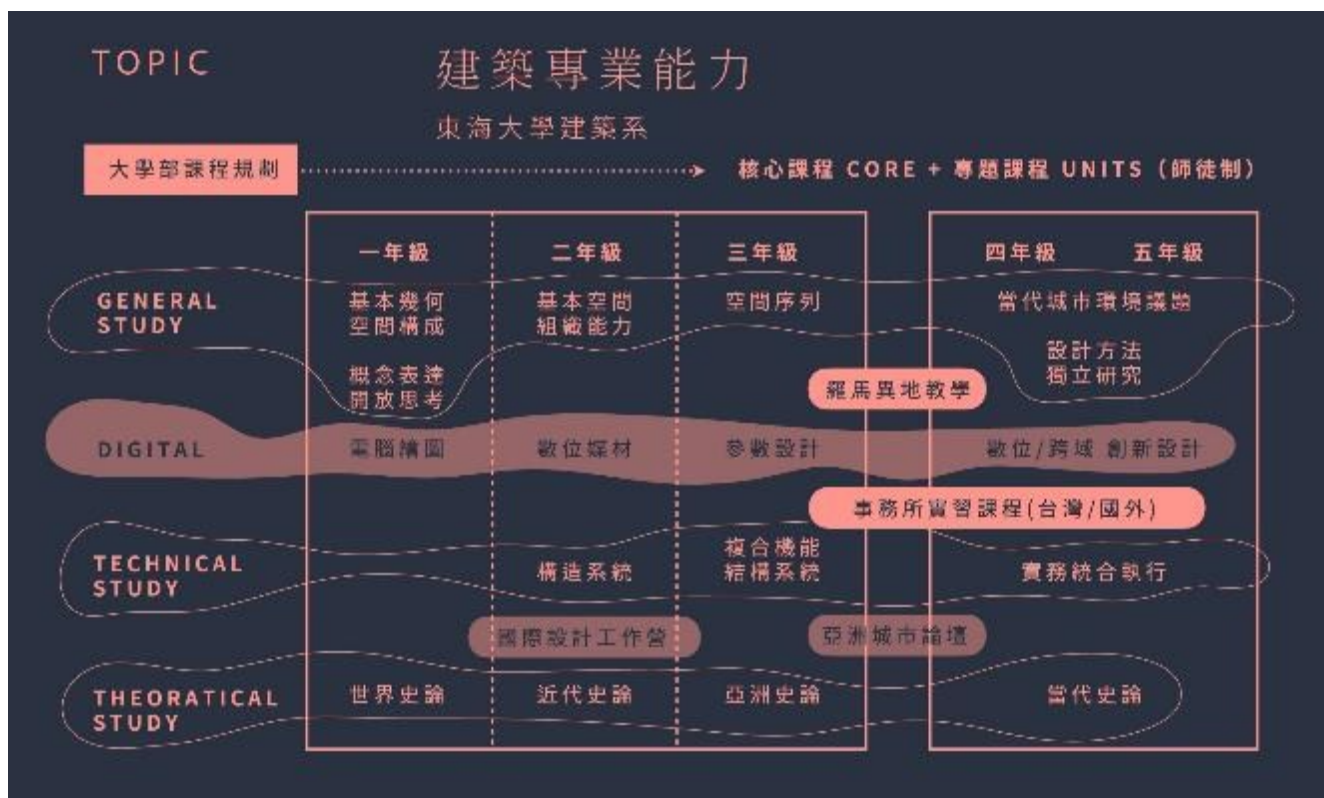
TOPIC

建築專業能力

東海大學建築系

大學部課程規制

核心課程 CORE + 專題課程 UNITS (師徒制)

| | 一年級 | 二年級 | 三年級 | 四年級 五年級 |
|---|---|---|---|---|
| GENERAL STUDY | 基本幾何 空間構成 | 基本空間 組織能力 | 空間序列 | 當代城市環境議題 |
| | 概念表達 開放思考 | | | 設計方法 獨立研究 |
| | | | 羅馬異地教學 | |
| DIGITAL | 電腦繪圖 | 數位媒材 | 參數設計 | 數位/跨域 創新設計 |
| | | | 事務所實習課程(台灣/國外) | |
| TECHNICAL STUDY | | 構造系統 | 複合機能 結構系統 | 實務統合執行 |
| | | 國際設計工作營 | 亞洲城市論壇 | |
| THEORATICAL STUDY | 世界史論 | 近代史論 | 亞洲史論 | 當代史論 |